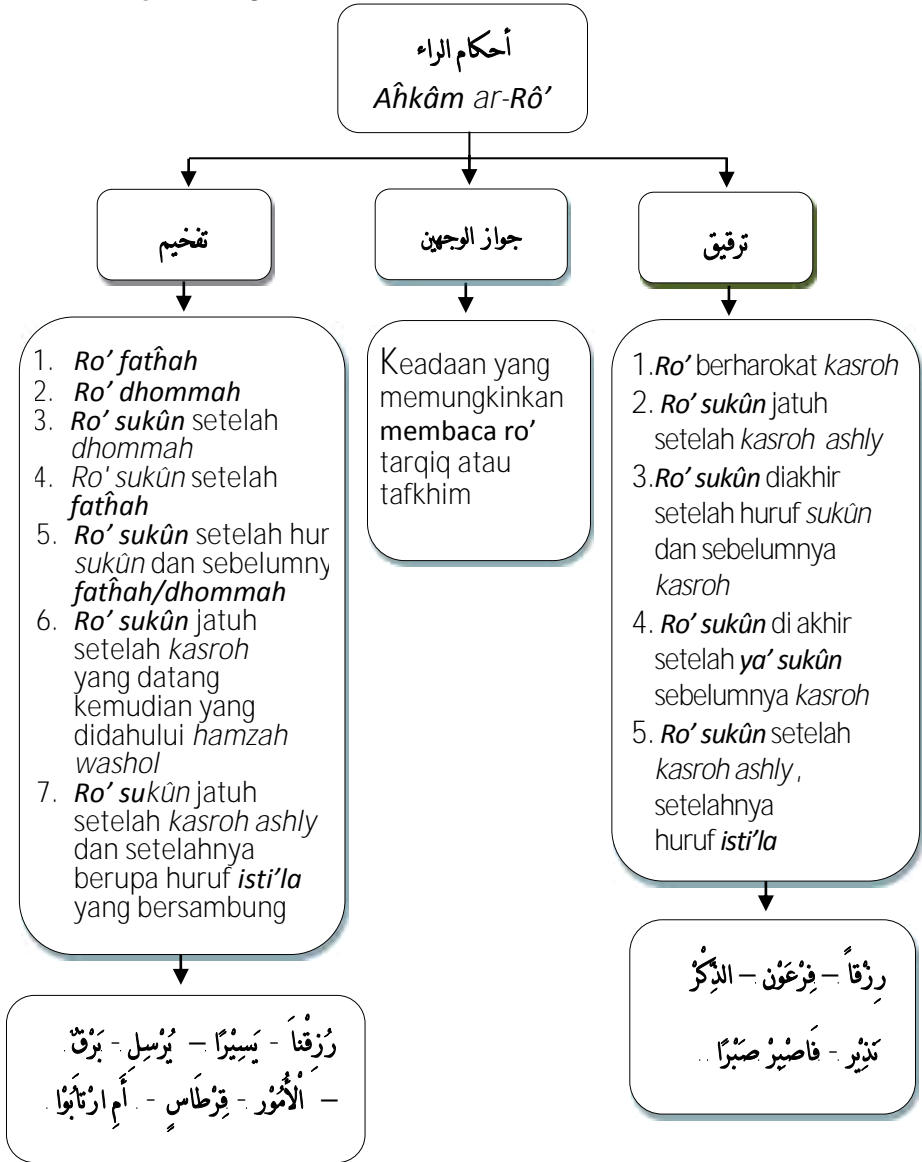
أحكام الراء
Aĥkâm ar-Rô'

تفخيم

جواز الوجهين

ترقيق

1. Ro' fatĥah
2. Ro' dhommah
3. Ro' sukûn setelah dhommah
4. Ro' sukûn setelah fatĥah
5. Ro' sukûn setelah hur sukûn dan sebelumny fatĥah/dhommah
6. Ro' sukûn jatuh setelah kasroh yang datang kemudian yang didahului hamzah washol
7. Ro' sukûn jatuh setelah kasroh ashly dan setelahnya berupa huruf isti'la yang bersambung

Keadaan yang memungkinkan membaca ro' tarqiq atau tafkhim

1. Ro' berharokat kasroh
2. Ro' sukûn jatuh setelah kasroh ashly
3. Ro' sukûn diakhir setelah huruf sukûn dan sebelumnya kasroh
4. Ro' sukûn di akhir setelah ya' sukûn sebelumnya kasroh
5. Ro' sukûn setelah kasroh ashly, setelahnya huruf isti'la

رُزِقْنَا - يَسِيْرًا - يُرْسِلِ - بَرْقٌ - الْأُمُوْر - قِرْطَاسٍ - أَمِ ارْتَابُوْا

رِزْقاً - فِرْعَوْن - الذِّكْرُ
نَذِيْر - فَاصْبِرْ صَبْرًا